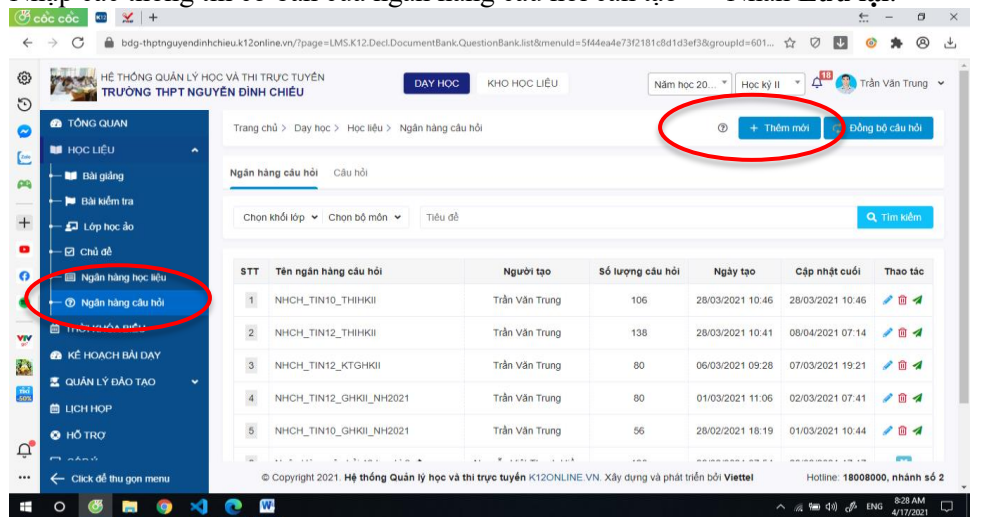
cốc cốc

bdg-thptnguyendinhchieu.k12online.vn/?page=LMS.K12.Decl.DocumentBank.QuestionBank.list&menuId=5f44ea4e73f2181c8d1d3ef3&groupId=601...

HỆ THỐNG QUẢN LÝ HỌC VÀ THI TRỰC TUYẾN
TRƯỜNG THPT NGUYỄN ĐÌNH CHIỂU

DẠY HỌC | KHO HỌC LIỆU

Năm học 20... | Học kỳ II | 18 | Trần Văn Trung

TỔNG QUAN
HỌC LIỆU
Bài giảng
Bài kiểm tra
Lớp học ảo
Chủ đề
Ngân hàng học liệu
Ngân hàng câu hỏi
THỜI KHÓA BIỂU
KẾ HOẠCH BÀI DẠY
QUẢN LÝ ĐÀO TẠO
LỊCH HỌP
HỖ TRỢ
Click để thu gọn menu

Trang chủ > Dạy học > Học liệu > Ngân hàng câu hỏi

+ Thêm mới | Đồng bộ câu hỏi

Ngân hàng câu hỏi | Câu hỏi

Chọn khối lớp | Chọn bộ môn | Tiêu đề | Tìm kiếm

| STT | Tên ngân hàng câu hỏi | Người tạo | Số lượng câu hỏi | Ngày tạo | Cập nhật cuối | Thao tác |
|---|---|---|---|---|---|---|
| 1 | NHCH_TIN10_THIHKII | Trần Văn Trung | 106 | 28/03/2021 10:46 | 28/03/2021 10:46 | |
| 2 | NHCH_TIN12_THIHKII | Trần Văn Trung | 138 | 28/03/2021 10:41 | 08/04/2021 07:14 | |
| 3 | NHCH_TIN12_KTGHKII | Trần Văn Trung | 80 | 06/03/2021 09:28 | 07/03/2021 19:21 | |
| 4 | NHCH_TIN12_GHKII_NH2021 | Trần Văn Trung | 80 | 01/03/2021 11:06 | 02/03/2021 07:41 | |
| 5 | NHCH_TIN10_GHKII_NH2021 | Trần Văn Trung | 56 | 28/02/2021 18:19 | 01/03/2021 10:44 | |

© Copyright 2021. Hệ thống Quản lý học và thi trực tuyến K12ONLINE.VN. Xây dựng và phát triển bởi Viettel
Hotline: 18008000, nhánh số 2

ENG 8:28 AM 4/17/2021